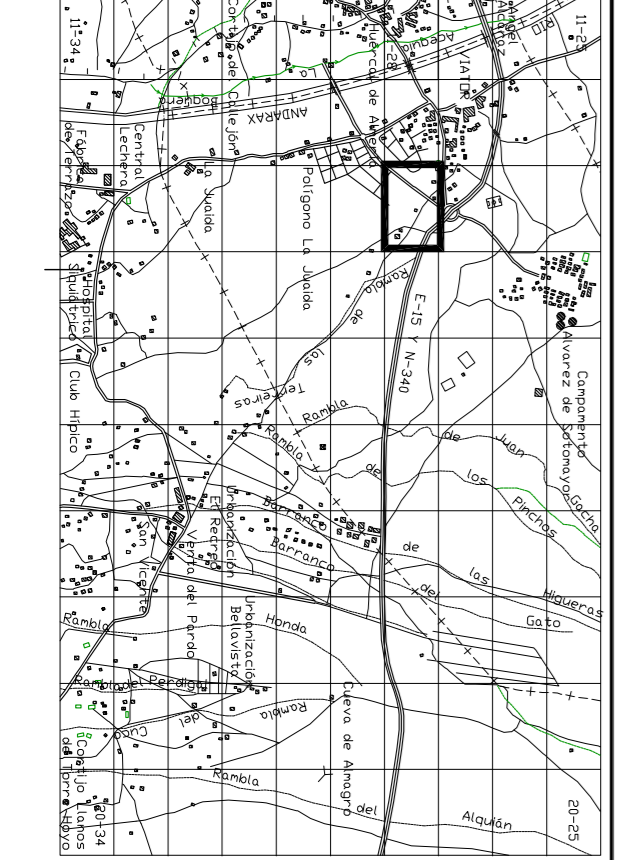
11-34
Cortijo de Callejón
Huércal de Almería
Rambla de Acequia
RIO
11-25
La Rambla
ANDARAX
Rambla
VIATOR
Central Lechera
Fábrica de Ferraz
La Juaida
Polígono La Juaida
Hospital Psiquiátrico
Club Hípico
Rambla de los Terceros
E-15 y N-340
Campamento Alvarez de Sotomayor
Rambla
Rambla de Juan de los Pinchos
Gachas
Urbanización El Retiro
San Vicente
Venta del Pardo
Barranco
Barranco de las Higueras
Rambla del Gato
Urbanización Bellavista
Honda
Rambla
Rambla del Perdigal
Cuco del
Rambla
Cueva de Amagro
Cortijo Llanos de Torre Hoyo
20-34
Rambla
Rambla del Alquián
20-25